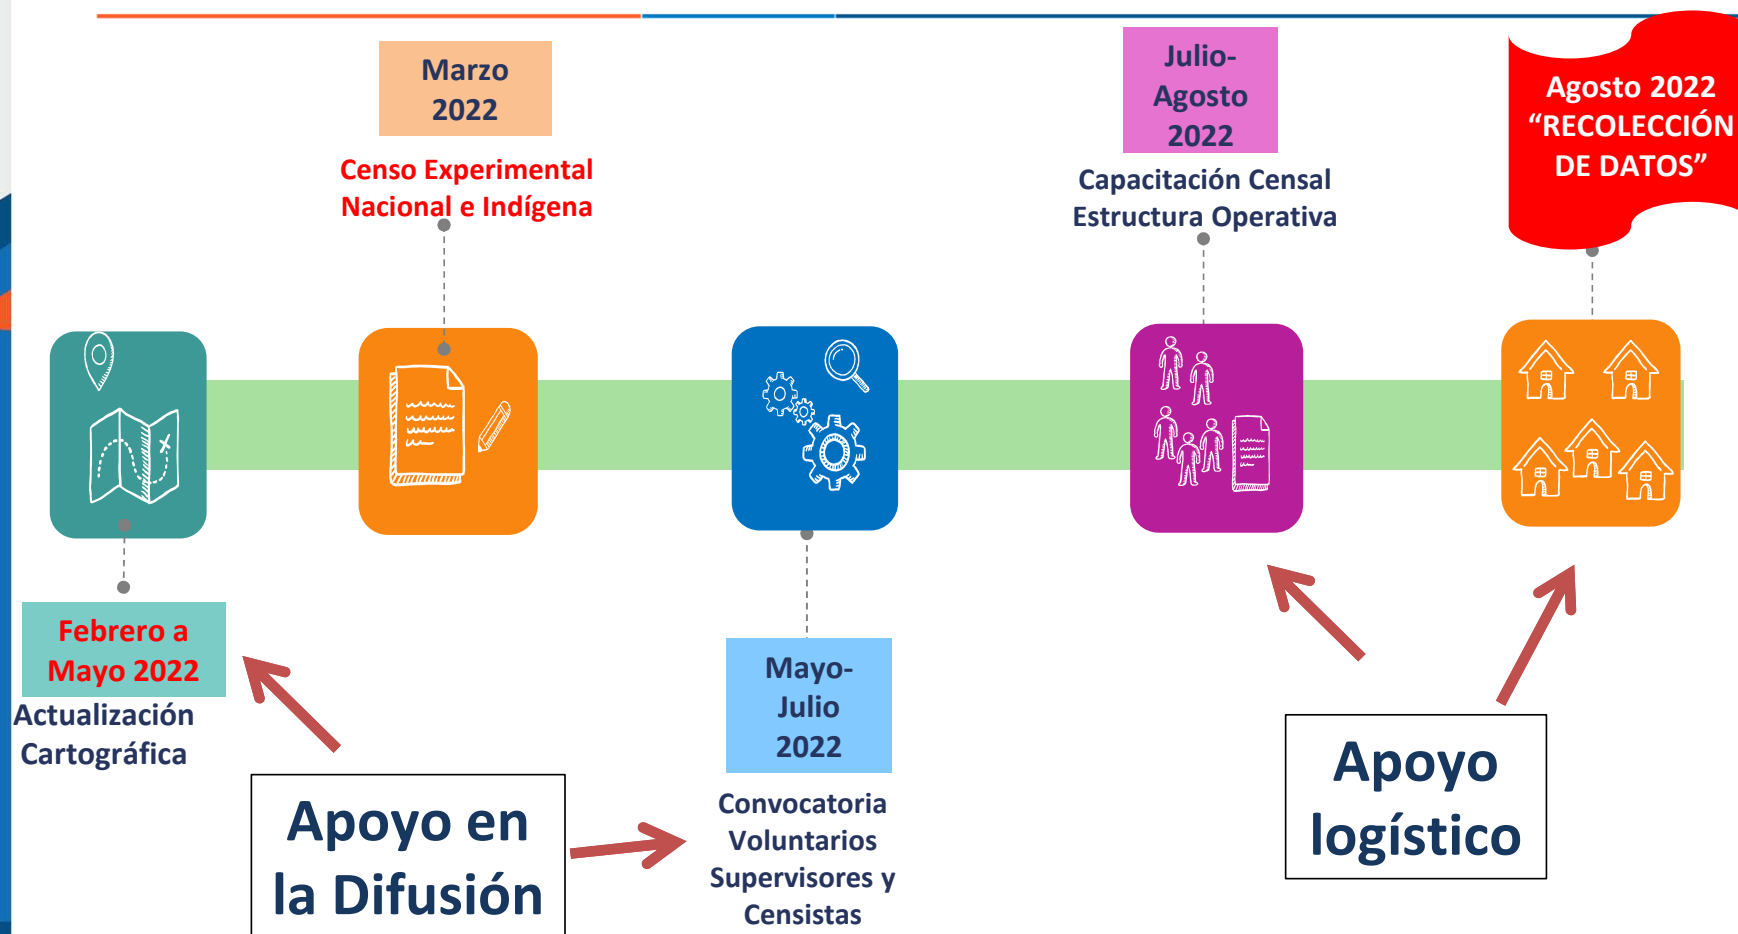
Marzo 2022

Censo Experimental Nacional e Indígena

Julio-Agosto 2022

Capacitación Censal Estructura Operativa

Agosto 2022 “RECOLECCIÓN DE DATOS”

Febrero a Mayo 2022

Actualización Cartográfica

Mayo-Julio 2022

Convocatoria Voluntarios Supervisores y Censistas

Apoyo en la Difusión

Apoyo logístico